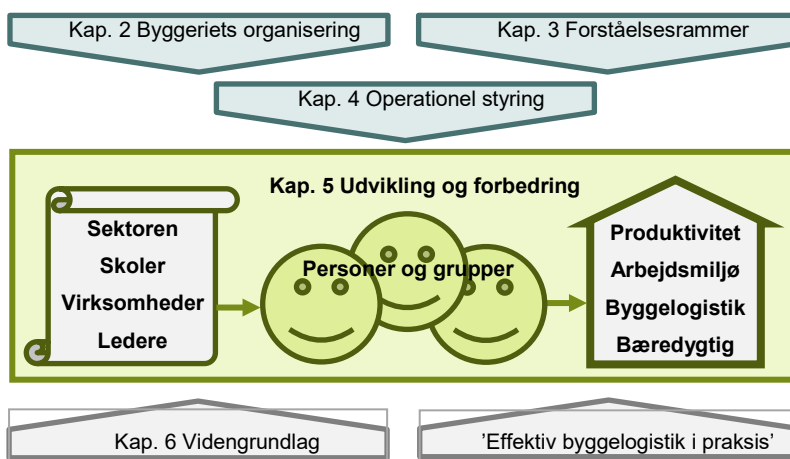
Kap. 2 Byggeriets organisering

Kap. 3 Forståelsesrammer

Kap. 4 Operationel styring

Kap. 5 Udvikling og forbedring

Sektoren
Skoler
Virksomheder
Ledere

Personer og grupper

Produktivitet
Arbejdsmiljø
Byggelogistik
Bæredygtig

Kap. 6 Videngrundlag

'Effektiv byggelogistik i praksis'